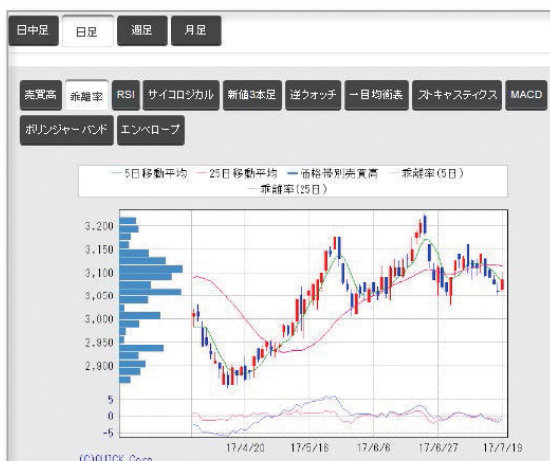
日中足 日足 週足 月足

売買高 乖離率 RSI サイコロジカル 新値3本足 逆ウォッチ 一目均衡表 ストキャスティクス MACD ボリンジャーバンド エンベロープ

5日移動平均 25日移動平均 価格帯別売買高 乖離率(5日) 乖離率(25日)

3,200
3,150
3,100
3,050
3,000
2,950
2,900

5
0
-5

17/4/20 17/5/18 17/6/6 17/6/27 17/7/19

(C)QUICK Corp